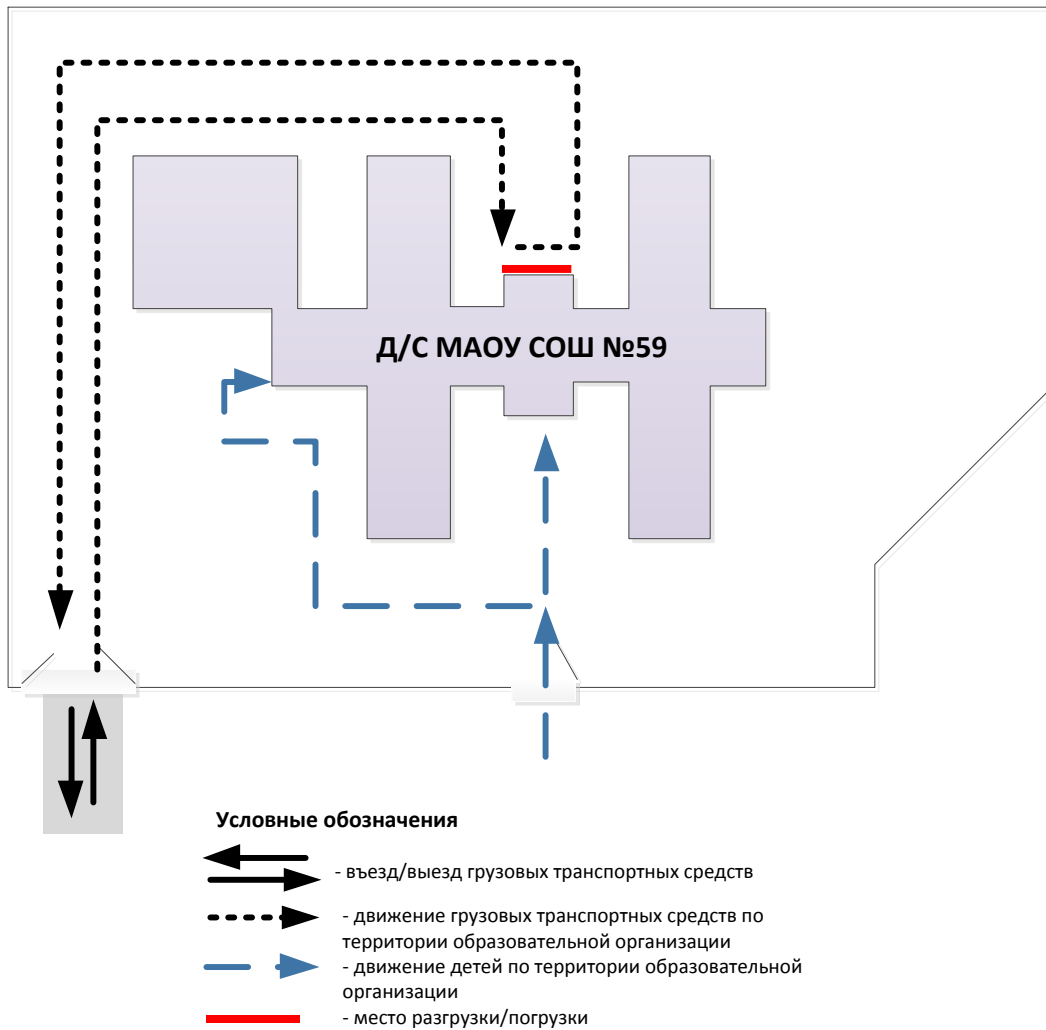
Д/С МАОУ СОШ №59

Условные обозначения

- въезд/выезд грузовых транспортных средств

- движение грузовых транспортных средств по территории образовательной организации

- движение детей по территории образовательной организации

- место разгрузки/погрузки